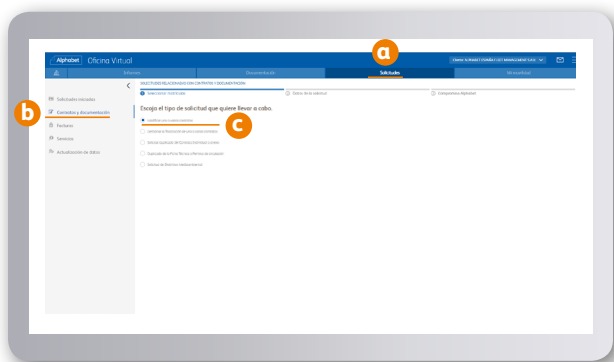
Alphabet Oficina Virtual

a

Informes Documentación Solicitudes Mi movilidad

SOLICITUDES RELACIONADAS CON CONTRATOS Y DOCUMENTACIÓN

1 Seleccionar motivo alta 2 Datos de la solicitud 3 Comprobante Alphabet

b

Solicitudes iniciadas

Contratos y documentación

Facturas

Servicios

Actualización de datos

Escoja el tipo de solicitud que quiere llevar a cabo.

c

Modificar con cambio de contrato

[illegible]

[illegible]

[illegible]

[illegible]